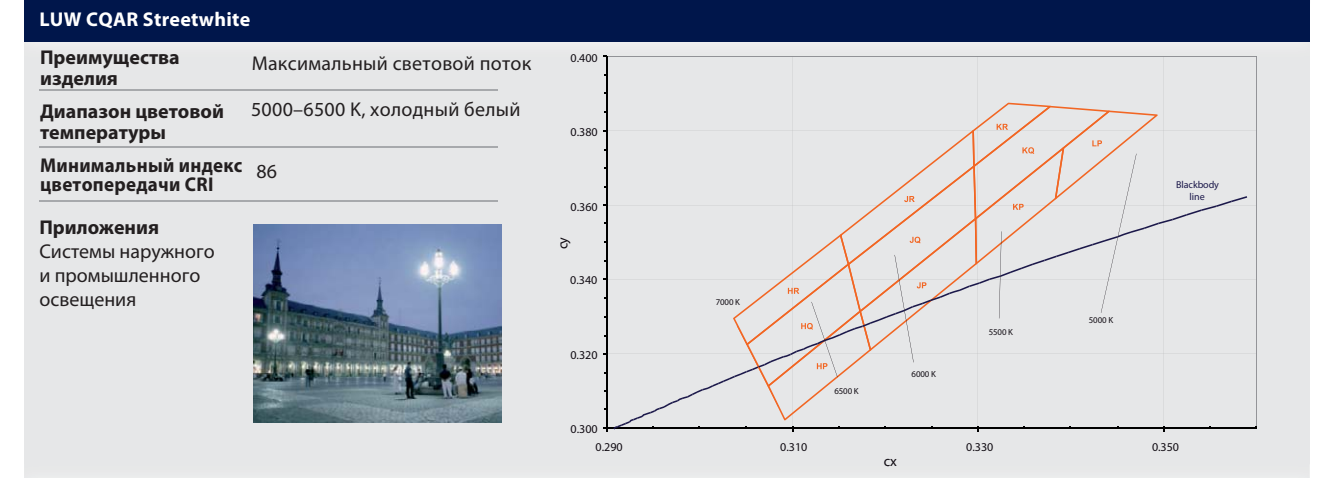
LUW CQAR Streetwhite

| | |
|---|---|
| Преимущества изделия | Максимальный световой поток |
| Диапазон цветовой температуры | 5000–6500 K, холодный белый |
| Минимальный индекс цветопередачи CRI | 86 |

Приложения
Системы наружного и промышленного освещения

0.400
0.380
0.360
0.340
0.320
0.300
cy
0.290
0.310
0.330
0.350
cx
KR
KQ
LP
JR
KP
JQ
JP
HR
HQ
HP
7000 K
6500 K
6000 K
5500 K
5000 K
Blackbody line